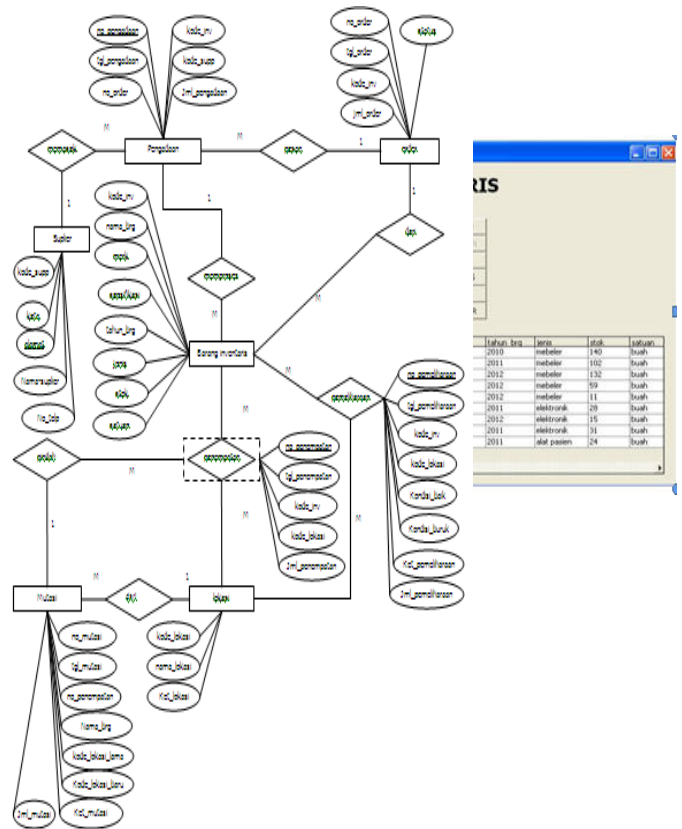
no_pengadaan
kode_inv
tgl_pengadaan
kode_supp
no_order
Jml_pengadaan
no_order
tgl_order
status
kode_inv
jml_order
M
Pengadaan
M
1
order
Supllier
1
kode_supp
kode_inv
nama_brg
1
M
Nama supllier
No_telp
tahun_brg
Barang inventaris
M
M
no_pemeliharaan
tgl_pemeliharaan
kode_inv
M
no_penempatan
kode_lokasi
tgl_penempatan
kode_inv
Kondisi_baik
kode_lokasi
Kondisi_buruk
1
M
Jml_penempatan
M
Ket_pemeliharaan
Jml_pemeliharaan
M
1
Mutasi
lokasi
kode_lokasi
no_mutasi
nama_lokasi
tgl_mutasi
Ket_lokasi
no_penempatan
Nama_brg
kode_lokasi_lama
Kode_lokasi_baru
Jml_mutasi
Ket_mutasi

RIS

| tahun_brg | jenis | stok | satuan |
|---|---|---|---|
| 2010 | mebeler | 140 | buah |
| 2011 | mebeler | 102 | buah |
| 2012 | mebeler | 132 | buah |
| 2012 | mebeler | 59 | buah |
| 2012 | mebeler | 11 | buah |
| 2011 | elektronik | 28 | buah |
| 2012 | elektronik | 15 | buah |
| 2011 | elektronik | 31 | buah |
| 2011 | alat pasien | 24 | buah |